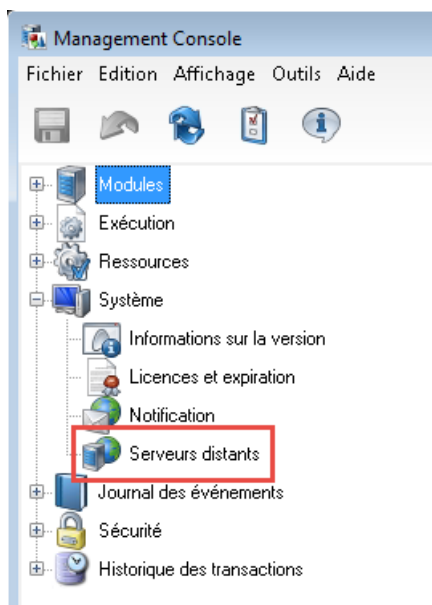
Management Console

Fichier Edition Affichage Outils Aide

Modules
Exécution
Ressources
Système
Informations sur la version
Licences et expiration
Notification
Serveurs distants
Journal des événements
Sécurité
Historique des transactions